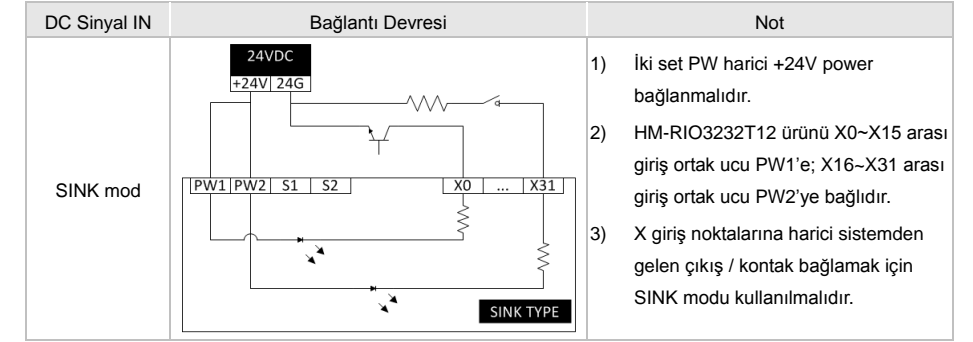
| DC Sinyal IN | Bağlantı Devresi | Not |
|---|---|---|
| SINK mod | 24VDC<br>+24V 24G<br>PW1 PW2 S1 S2 X0 ... X31<br>SINK TYPE | 1) İki set PW harici +24V power bağlanmalıdır.<br>2) HM-RIO3232T12 ürünü X0~X15 arası giriş ortak ucu PW1'e; X16~X31 arası giriş ortak ucu PW2'ye bağlıdır.<br>3) X giriş noktalarına harici sistemden gelen çıkış / kontak bağlamak için SINK modu kullanılmalıdır. |